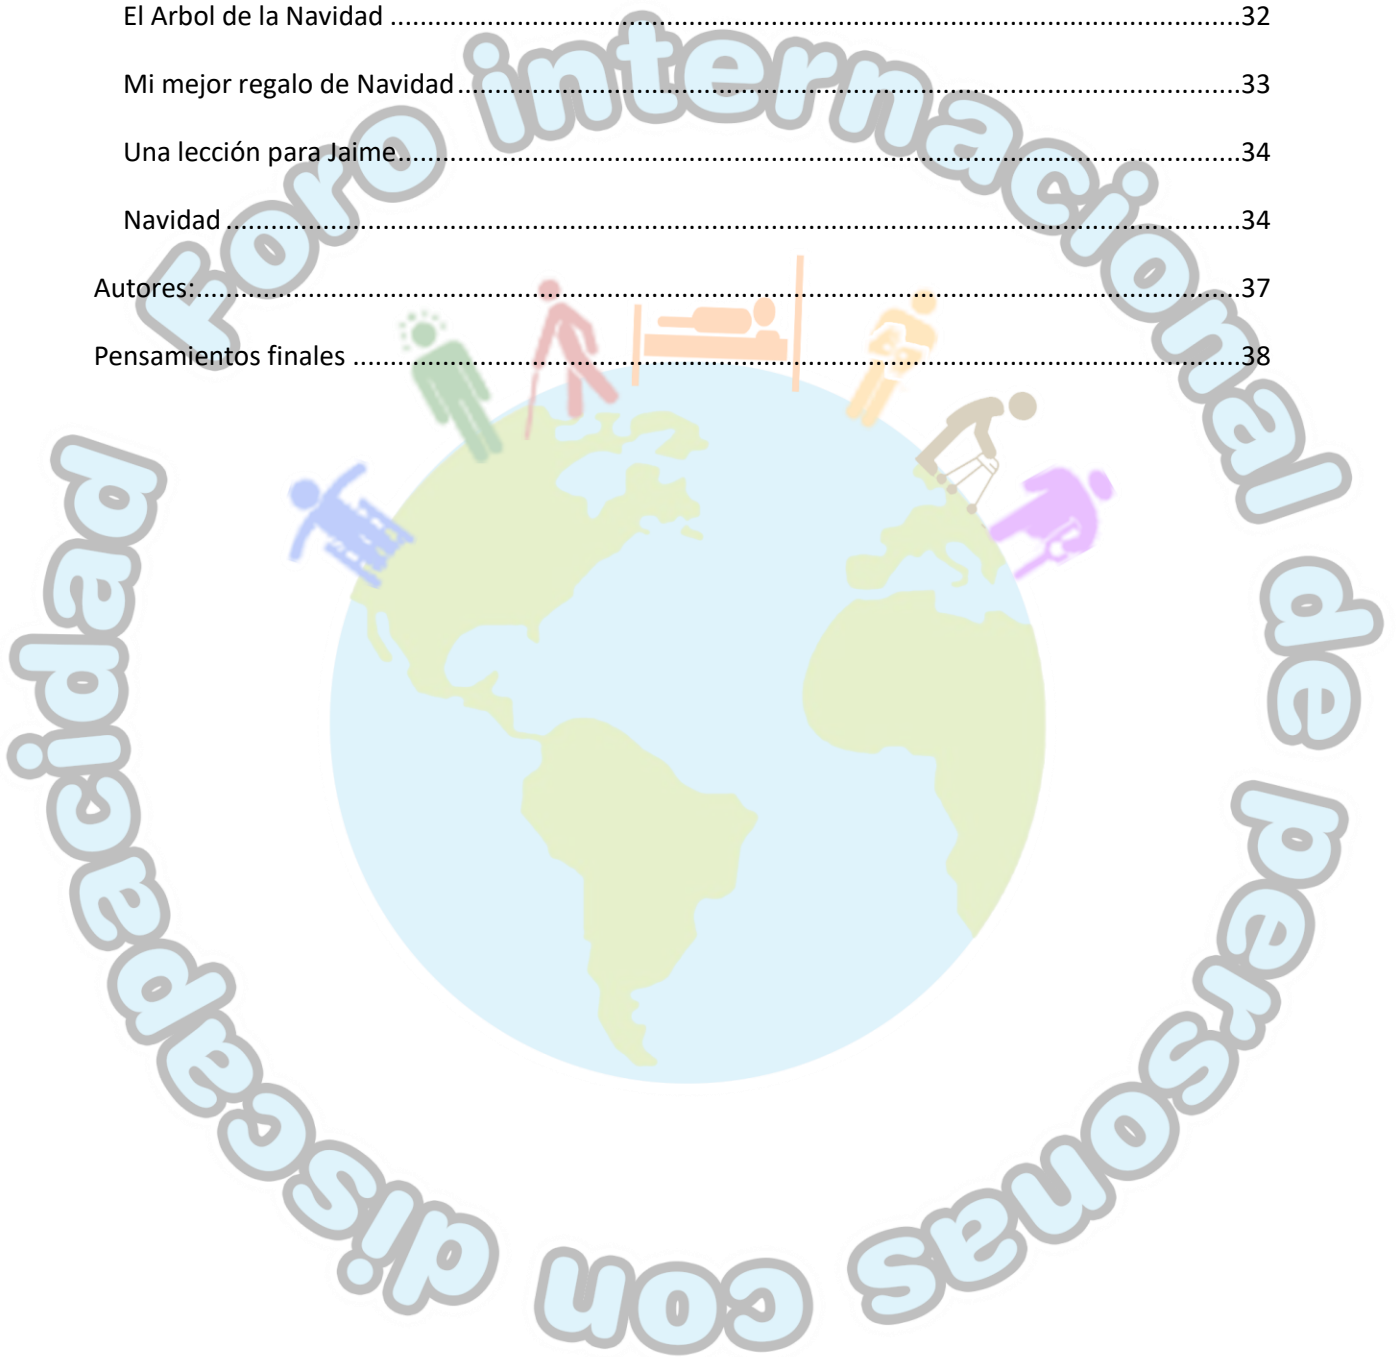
El Arbol de la Navidad ....................................................................................................32

Mi mejor regalo de Navidad.............................................................................................33

Una lección para Jaime......................................................................................................34

Navidad ............................................................................................................................34

Autores:...................................................................................................................................37

Pensamientos finales ...............................................................................................................38

Foro internacional de personas con discapacidad